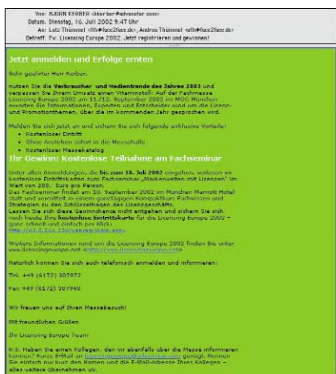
Von: BJÖRN EHRLER (ehrler@whatever.com)
Datum: Dienstag, 16. Juli 2002 9:47 Uhr
An: Lutz Thimmel; Andrea Thimmel
Betreff: Fw: Licensing Europe 2002 „Jetzt registrieren und gewinnen!“

Jetzt anmelden und Erfolge ernten

Sehr geehrter Herr Ehrler,

nutzen Sie die Verkaufs- und Medientrends des Jahres 2002 und verpassen Sie Ihrem Umsatz einen Vitaminstoß! Auf der Fachmesse Licensing Europe 2002 am 11./12. September 2002 im MOC München erwarten Sie Informationen, Experten und Entscheider rund um die Lizenz- und Promotionthemen, über die im kommenden Jahr gesprochen wird.

Melden Sie sich jetzt an und sichern Sie sich folgende exklusive Vorteile:
• Kostenloser Eintritt
• Ohne Anstehen sofort in die Messehalle
• Kostenloser Messekatalog

Ihr Gewinn: Kostenlose Teilnahme am Fachseminar

Unter allen Anmeldungen, die bis zum 16. Juli 2002 eingehen, verlosen wir kostenlose Eintrittskarten zum Fachseminar „Markenaufbau mit Lizenzen“ im Wert von 200,- Euro pro Person.
Das Fachseminar findet am 10. September 2002 im Münchner Marriott Hotel statt und vermittelt in einem ganztägigen Kompaktkurs Fachwissen und Strategien zu den Erfolgsfaktoren des Lizenzgeschäfts.
Lassen Sie sich diese Gewinnchance nicht entgehen und sichern Sie sich noch heute Ihre kostenlose Eintrittskarte für die Licensing Europe 2002 – ganz schnell und einfach per Klick:
http://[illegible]

Weitere Informationen rund um die Licensing Europe 2002 finden Sie unter www.licensingeurope.net oder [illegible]

Natürlich können Sie sich auch telefonisch anmelden und informieren:

Tel. +49 (6172) 307972

Fax +49 (6172) 307940

Wir freuen uns auf Ihren Messebesuch!

Mit freundlichen Grüßen

Ihr Licensing Europe Team

P.S. Haben Sie einen Kollegen, der sich ebenfalls über die Messe informieren könnte? Kurze E-Mail an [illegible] genügt. Nennen Sie einfach nur kurz den Namen und die E-Mail-Adresse Ihres Kollegen – alles weitere übernehmen wir.